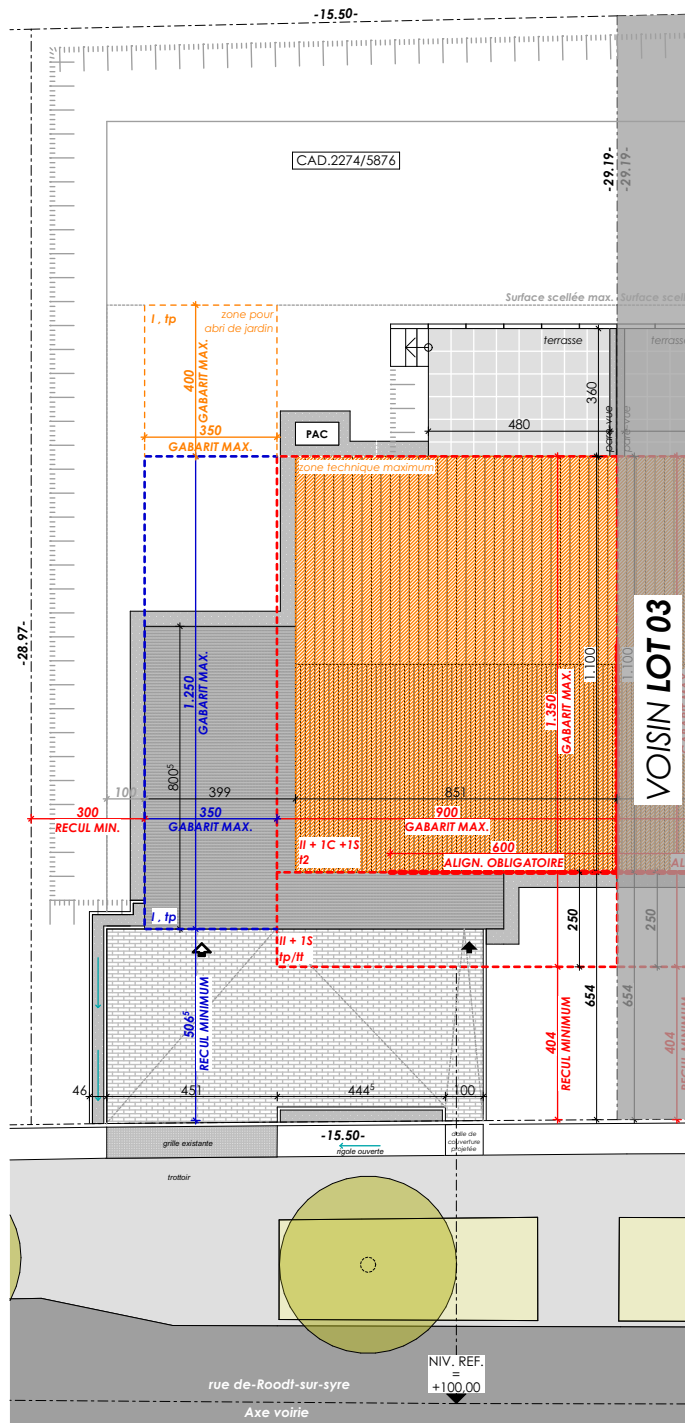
-15.50-

CAD.2274/5876

-29.19-
-29.19-

Surface scellée max. Surface scellée

I , tp
zone pour abri de jardin
400
GABARIT MAX.
350
GABARIT MAX.

PAC

terrasse
terrasse
360
480
zone technique maximum

-28.97-

1.250
GABARIT MAX.
800$^5$
100
399
851
300
RECUL MIN.
350
GABARIT MAX.
900
GABARIT MAX.
600
ALIGN. OBLIGATOIRE
1.350
GABARIT MAX.
1.100
1.100

VOISIN LOT 03

II + 1C +1S
t2

I , tp

II + 1S
tp/tt

506$^5$
RECUL MINIMUM

250
654
404
RECUL MINIMUM
250
654
404

46
451
444$^5$
100

grille existante
-15.50-
rigole ouverte
dalle de couverture projetée

trottoir

NIV. REF.
=
+100,00

rue de-Roodt-sur-syre
Axe voirie